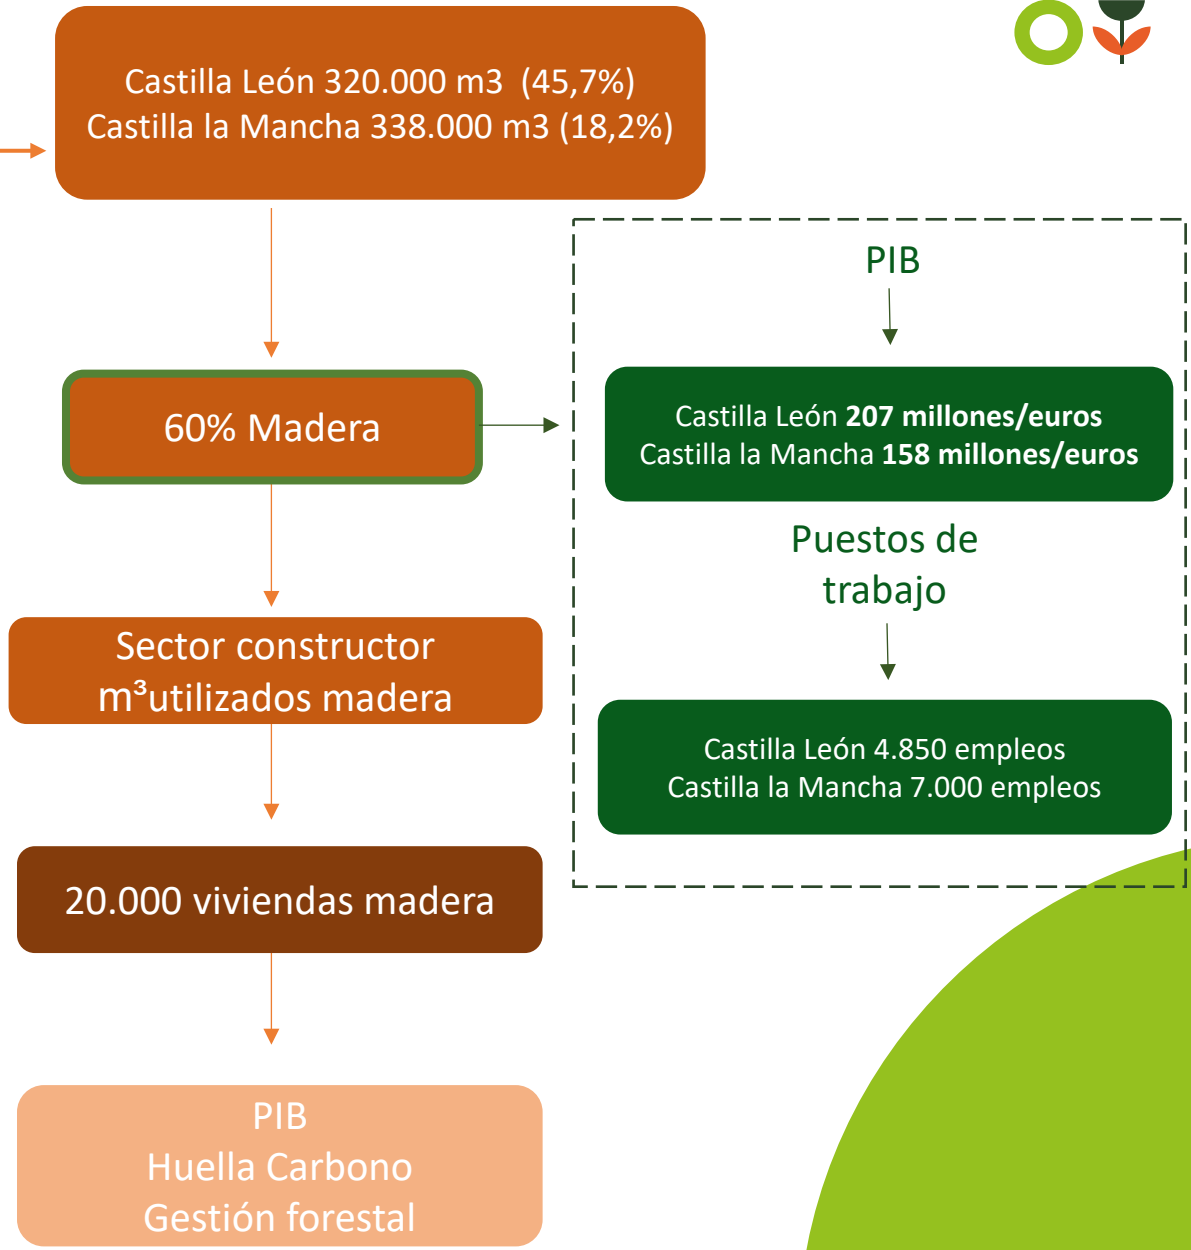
Castilla León 320.000 m3 (45,7%)
Castilla la Mancha 338.000 m3 (18,2%)

60% Madera

Sector constructor
m³utilizados madera

20.000 viviendas madera

PIB
Huella Carbono
Gestión forestal

PIB

Castilla León **207 millones/euros**
Castilla la Mancha **158 millones/euros**

Puestos de trabajo

Castilla León 4.850 empleos
Castilla la Mancha 7.000 empleos